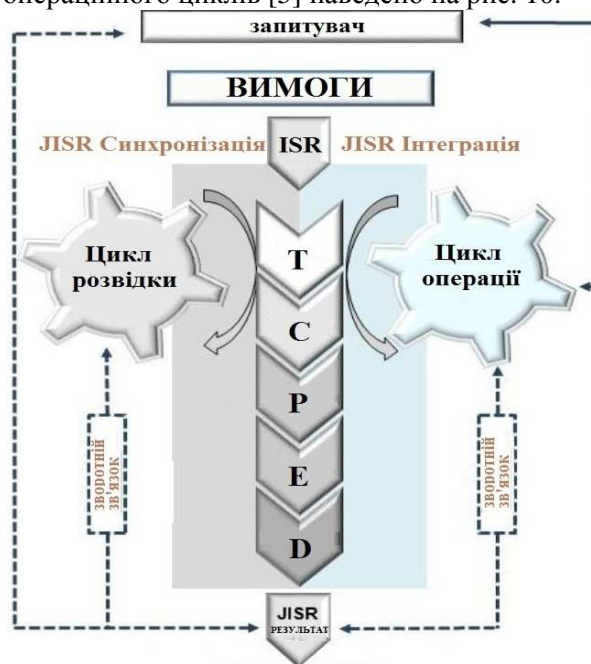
операційного циклів [5] наведено на рис. 10.

запитувач

ВИМОГИ

JISR Синхронізація

ISR

JISR Інтеграція

Цикл розвідки

T

Цикл операції

C

P

E

D

ЗВОРОТНІЙ ЗВ'ЯЗОК

ЗВОРОТНІЙ ЗВ'ЯЗОК

JISR РЕЗУЛЬТАТ